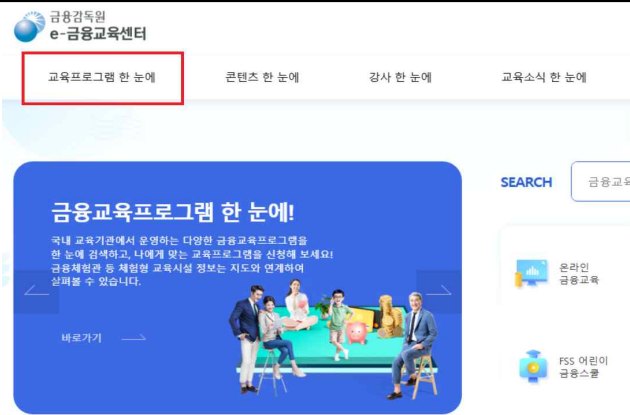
금융감독원
e-금융교육센터

교육프로그램 한 눈에
콘텐츠 한 눈에
강사 한 눈에
교육소식 한 눈에

금융교육프로그램 한 눈에!

국내 교육기관에서 운영하는 다양한 금융교육프로그램을 한 눈에 검색하고, 나에게 맞는 교육프로그램을 신청해 보세요! 금융체험관 등 체험형 교육시설 정보는 지도와 연계하여 살펴볼 수 있습니다.

바로가기

SEARCH
금융교육

온라인
금융교육

FSS 어린이
금융스쿨